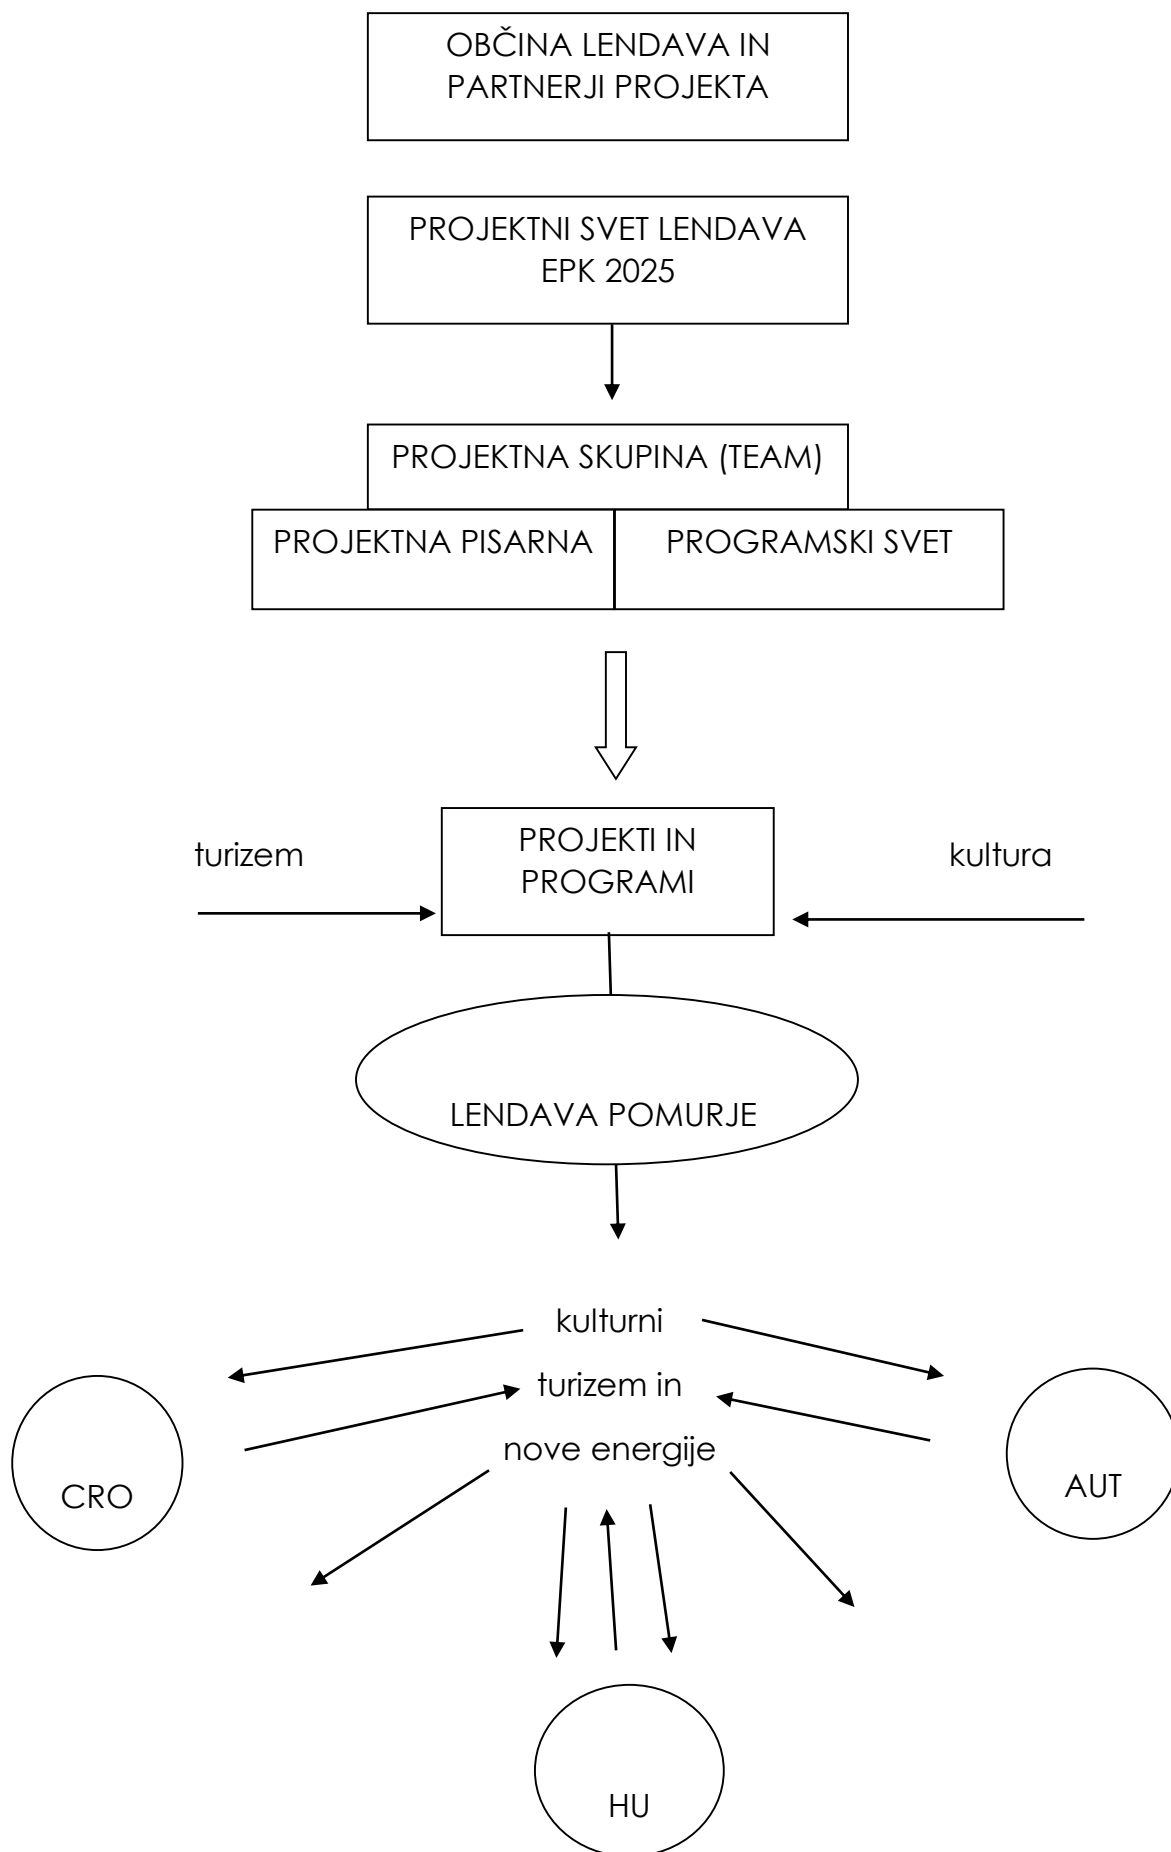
OBČINA LENDAVA IN PARTNERJI PROJEKTA

PROJEKTNI SVET LENDAVA EPK 2025

PROJEKTNA SKUPINA (TEAM)

PROJEKTNA PISARNA

PROGRAMSKI SVET

turizem

PROJEKTI IN PROGRAMI

kultura

LENDAVA POMURJE

kulturni

turizem in

nove energije

CRO

AUT

HU